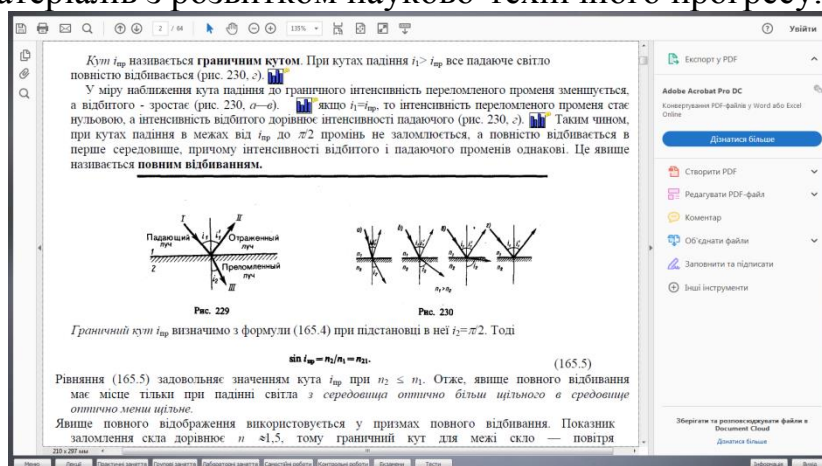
матеріалів з розвитком науково-технічного прогресу.

2 / 64 135% Увійти

Кут $i_{пр}$ називається граничним кутом. При кутах падіння $i_1 > i_{пр}$ все падаюче світло повністю відбивається (рис. 230, г).

У міру наближення кута падіння до граничного інтенсивність переломленого променя зменшується, а відбитого - зростає (рис. 230, а—в). якщо $i_1 = i_{пр}$, то інтенсивність переломленого променя стає нульовою, а інтенсивність відбитого дорівнює інтенсивності падаючого (рис. 230, г). Таким чином, при кутах падіння в межах від $i_{пр}$ до $\pi/2$ промінь не заломлюється, а повністю відбивається в перше середовище, причому інтенсивності відбитого і падаючого променів однакові. Це явище називається повним відбиванням.

Падающий луч
Отраженный луч
Преломленный луч
I
II
III
1
2
$i_1$
$i_1'$
$i_2$
а)
б)
в)
г)
$n_1$
$n_2$
$n_1 > n_2$
$i_{пр}$

Рис. 229
Рис. 230

Граничний кут $i_{пр}$ визначимо з формули (165.4) при підстановці в неї $i_2 = \pi/2$. Тоді

$\sin i_{пр} = n_2/n_1 = n_{21}$. (165.5)

Рівняння (165.5) задовольняє значенням кута $i_{пр}$ при $n_2 \leq n_1$. Отже, явище повного відбивання має місце тільки при падінні світла з середовища оптично більш щільного в середовище оптично менш щільне.

Явище повного відображення використовується у призмах повного відбивання. Показник заломлення скла дорівнює $n \approx 1{,}5$, тому граничний кут для межі скло — повітря

Експорт у PDF
Adobe Acrobat Pro DC
Конвертування PDF-файлів у Word або Excel Online
Дізнатися більше
Створити PDF
Редагувати PDF-файл
Коментар
Об'єднати файли
Заповнити та підписати
Інші інструменти
Зберігайте та розповсюджуйте файли в Document Cloud
Дізнатися більше
210 x 297 мм
Меню
Лекції
Практичні заняття
Опорні заняття
Лабораторні заняття
Самостійні роботи
Контрольні роботи
Екзамени
Тести
Інформація
Вихід